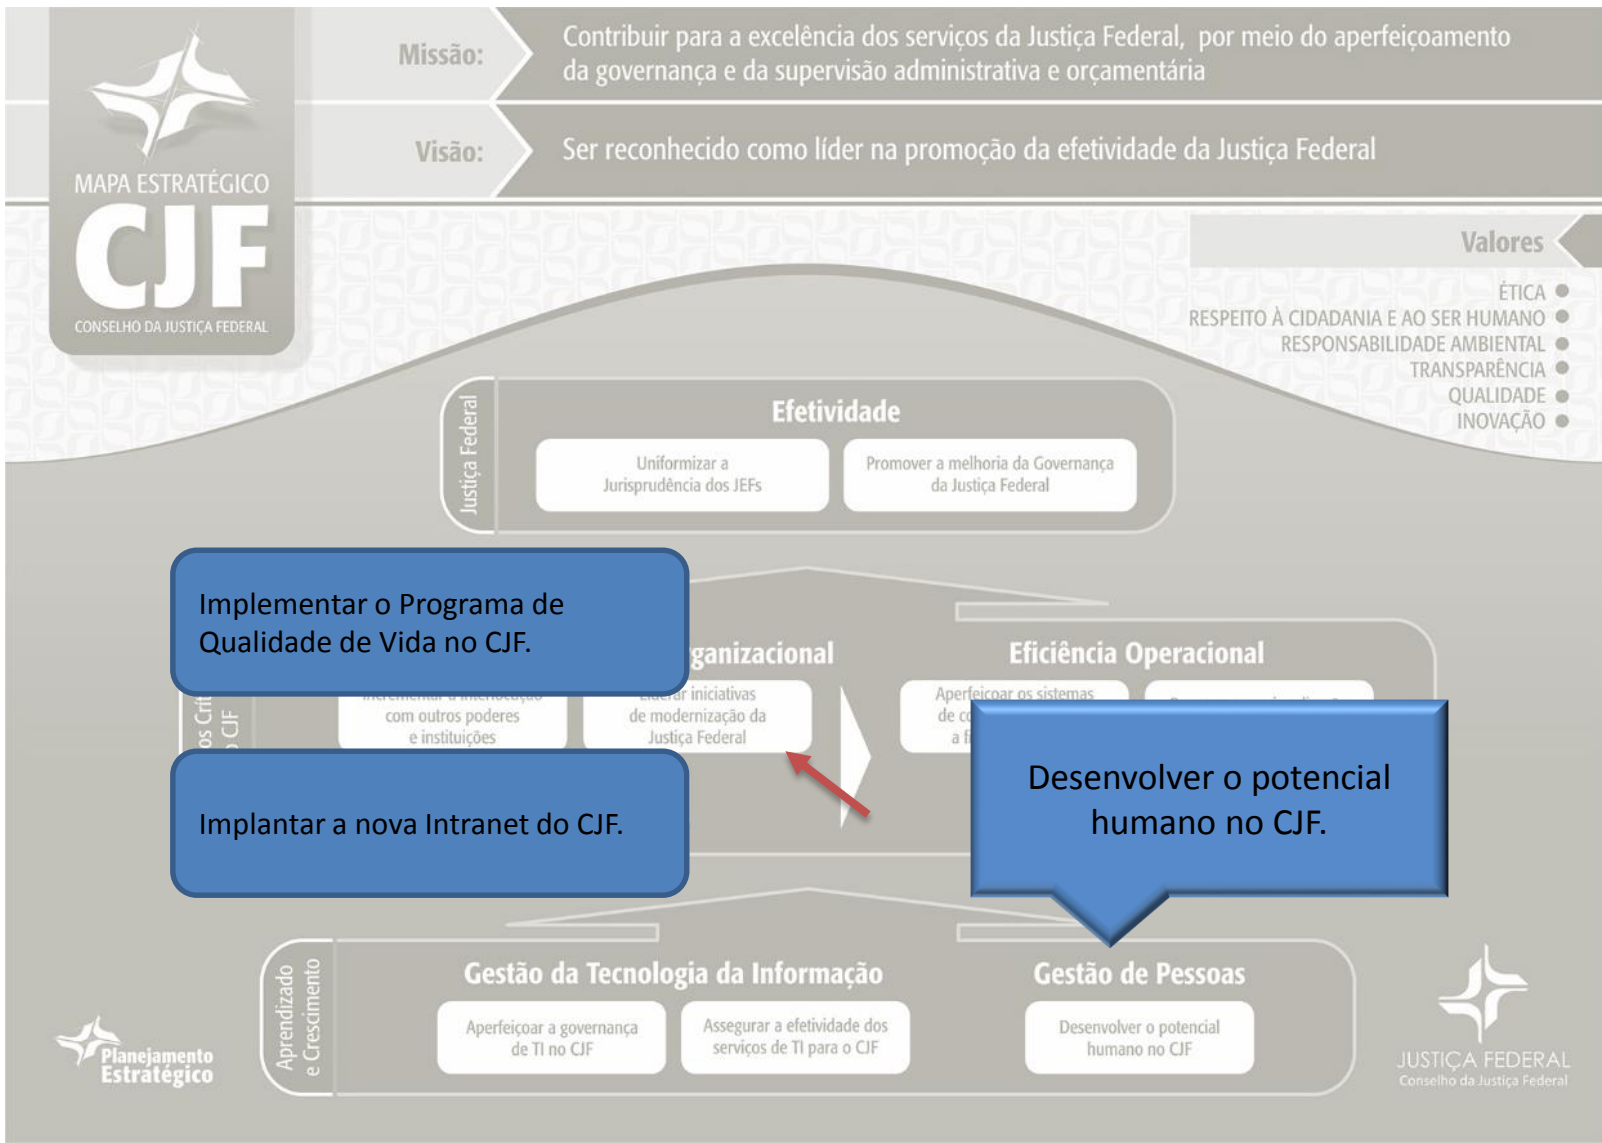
MAPA ESTRATÉGICO
CJF
CONSELHO DA JUSTIÇA FEDERAL

Missão:
Contribuir para a excelência dos serviços da Justiça Federal, por meio do aperfeiçoamento da governança e da supervisão administrativa e orçamentária

Visão:
Ser reconhecido como líder na promoção da efetividade da Justiça Federal

Valores
ÉTICA
RESPEITO À CIDADANIA E AO SER HUMANO
RESPONSABILIDADE AMBIENTAL
TRANSPARÊNCIA
QUALIDADE
INOVAÇÃO

Justiça Federal
Efetividade
Uniformizar a Jurisprudência dos JEFs
Promover a melhoria da Governança da Justiça Federal

Implementar o Programa de Qualidade de Vida no CJF.

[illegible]ganizacional
Eficiência Operacional
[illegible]os Crí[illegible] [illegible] CJF
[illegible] com outros poderes e instituições
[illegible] iniciativas de modernização da Justiça Federal
Aperfeiçoar os sistemas de c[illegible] a f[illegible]

Implantar a nova Intranet do CJF.

Desenvolver o potencial humano no CJF.

Aprendizado e Crescimento
Gestão da Tecnologia da Informação
Aperfeiçoar a governança de TI no CJF
Assegurar a efetividade dos serviços de TI para o CJF
Gestão de Pessoas
Desenvolver o potencial humano no CJF

Planejamento Estratégico

JUSTIÇA FEDERAL
Conselho da Justiça Federal